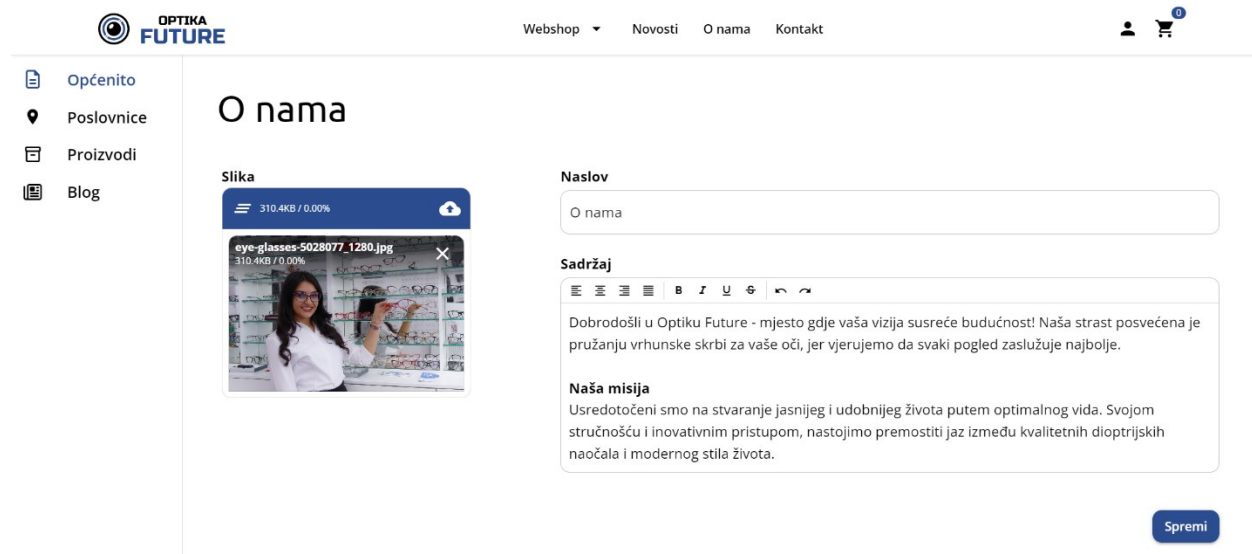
OPTIKA FUTURE

Webshop Novosti O nama Kontakt

0

Općenito
Poslovnice
Proizvodi
Blog

O nama

Slika

310.4KB / 0.00%

eye-glasses-5028077_1280.jpg
310.4KB / 0.00%

Naslov

O nama

Sadržaj

B I U S

Dobrodošli u Optiku Future - mjesto gdje vaša vizija susreće budućnost! Naša strast posvećena je pružanju vrhunske skrbi za vaše oči, jer vjerujemo da svaki pogled zaslužuje najbolje.

Naša misija
Usredotočeni smo na stvaranje jasnijeg i udobnijeg života putem optimalnog vida. Svojom stručnošću i inovativnim pristupom, nastojimo premostiti jaz između kvalitetnih dioptrijskih naočala i modernog stila života.

Spremi